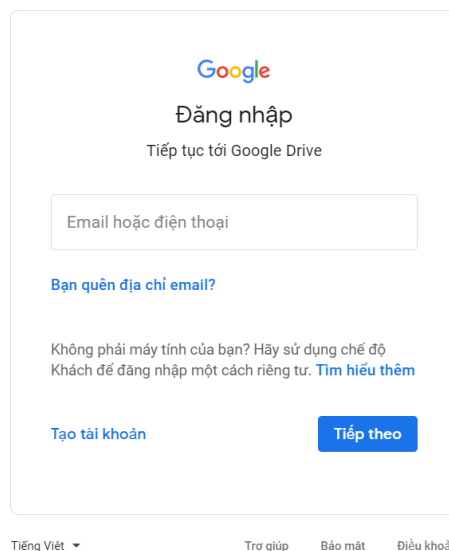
Google

Đăng nhập

Tiếp tục tới Google Drive

Email hoặc điện thoại

Bạn quên địa chỉ email?

Không phải máy tính của bạn? Hãy sử dụng chế độ Khách để đăng nhập một cách riêng tư. Tìm hiểu thêm

Tạo tài khoản

Tiếp theo

Tiếng Việt

Trợ giúp

Bảo mật

Điều khoả